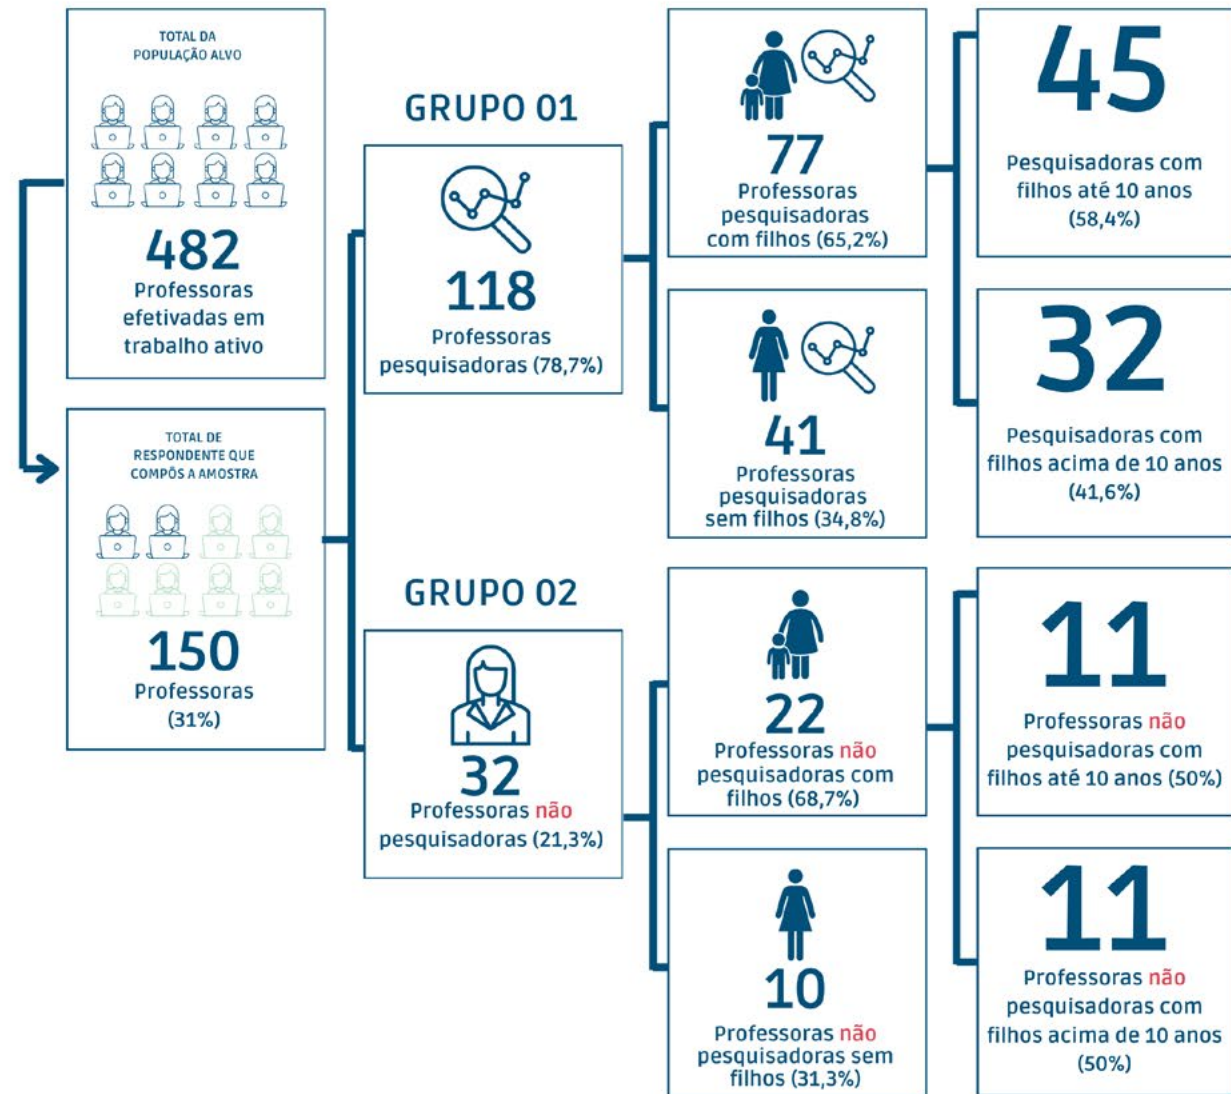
TOTAL DA POPULAÇÃO ALVO

482
Professoras efetivadas em trabalho ativo

TOTAL DE RESPONDENTE QUE COMPÔS A AMOSTRA

150
Professoras (31%)

GRUPO 01

118
Professoras pesquisadoras (78,7%)

77
Professoras pesquisadoras com filhos (65,2%)

41
Professoras pesquisadoras sem filhos (34,8%)

45
Pesquisadoras com filhos até 10 anos (58,4%)

32
Pesquisadoras com filhos acima de 10 anos (41,6%)

GRUPO 02

32
Professoras não pesquisadoras (21,3%)

22
Professoras não pesquisadoras com filhos (68,7%)

10
Professoras não pesquisadoras sem filhos (31,3%)

11
Professoras não pesquisadoras com filhos até 10 anos (50%)

11
Professoras não pesquisadoras com filhos acima de 10 anos (50%)